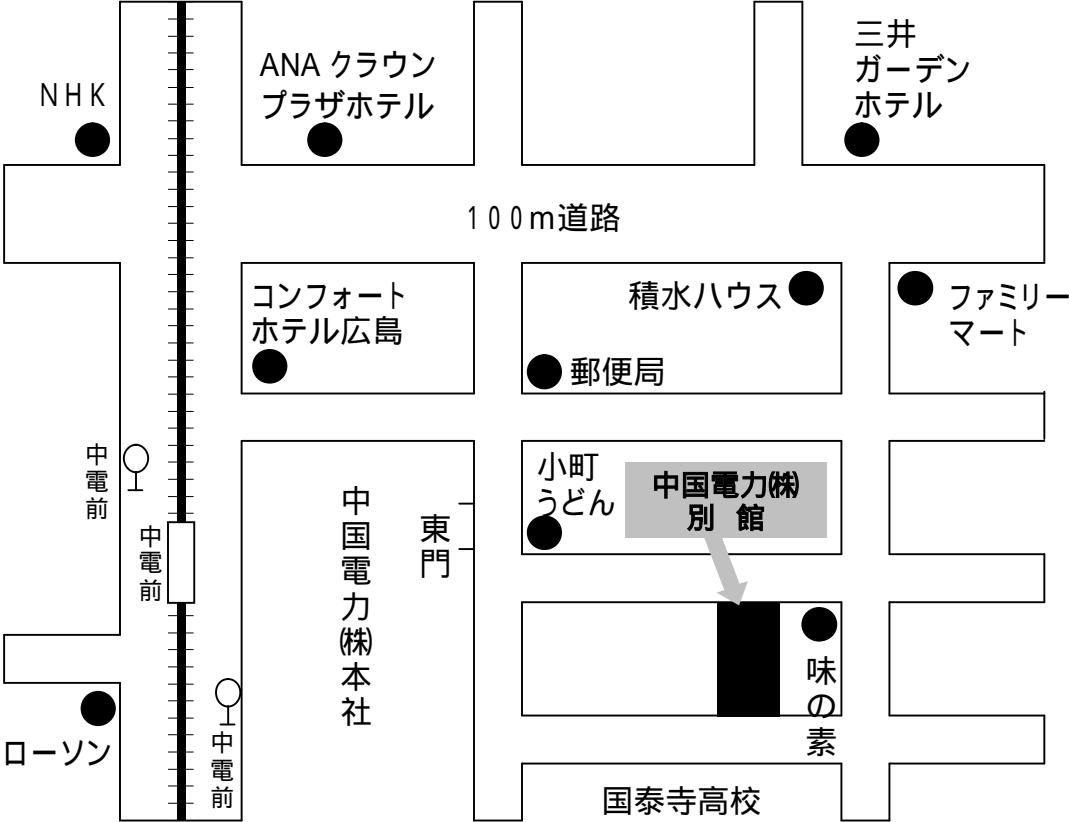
NHK

ANA クラウン
プラザホテル

三井
ガーデン
ホテル

100m道路

コンフォート
ホテル広島

積水ハウス

郵便局

ファミリー
マート

中
電
前

中
電
前

中
国
電
力
㈱
本
社

東
門

小町
うどん

中国電力㈱
別 館

味
の
素

中
電
前

ローソン

国泰寺高校